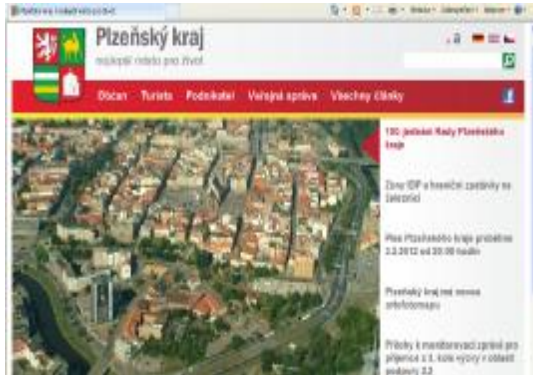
Plzeňský kraj
nejlepší místo pro život

Občan Turista Podnikatel Veřejná správa Všechny články

130. jednání Rady Plzeňského kraje

Zóny IDP a hraniční zastávky na železnici

Ples Plzeňského kraje proběhne 3.3.2012 od 20:00 hodin

Plzeňský kraj má novou ortofotomapu

Příručky k monitorovací zprávě pro příjemce z 3. kola výzvy v oblasti podpory 3.2